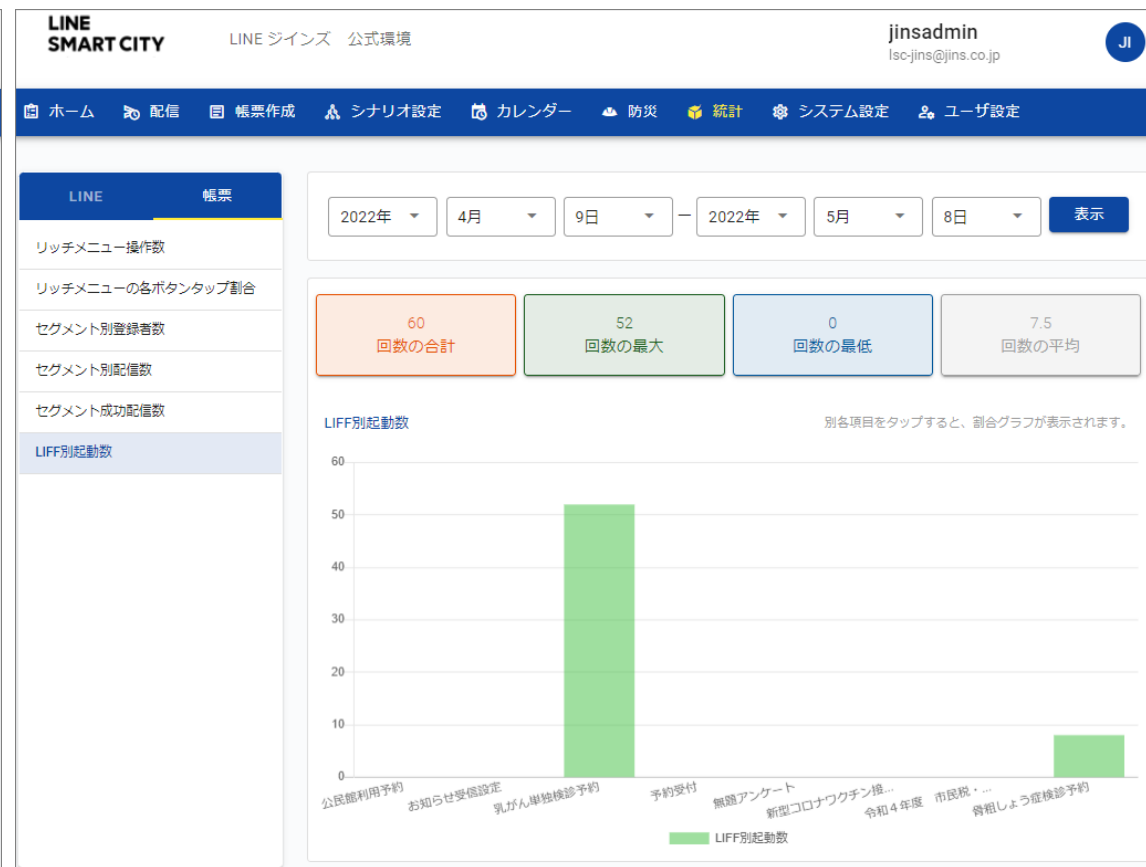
LINE SMART CITY
LINE ジインズ 公式環境
jinsadmin
lsc-jins@jins.co.jp
JI

ホーム 配信 帳票作成 シナリオ設定 カレンダー 防災 統計 システム設定 ユーザ設定

LINE 帳票

リッチメニュー操作数
リッチメニューの各ボタンタップ割合
セグメント別登録者数
セグメント別配信数
セグメント成功配信数
LIFF別起動数

2022年 4月 9日 ー 2022年 5月 8日 表示

60
回数の合計

52
回数の最大

0
回数の最低

7.5
回数の平均

LIFF別起動数

別各項目をタップすると、割合グラフが表示されます。

60
50
40
30
20
10
0

公民館利用予約
お知らせ受信設定
乳がん単独検診予約
予約受付
無題アンケート
新型コロナワクチン接...
令和４年度
市民税・...
骨粗しょう症検診予約

LIFF別起動数